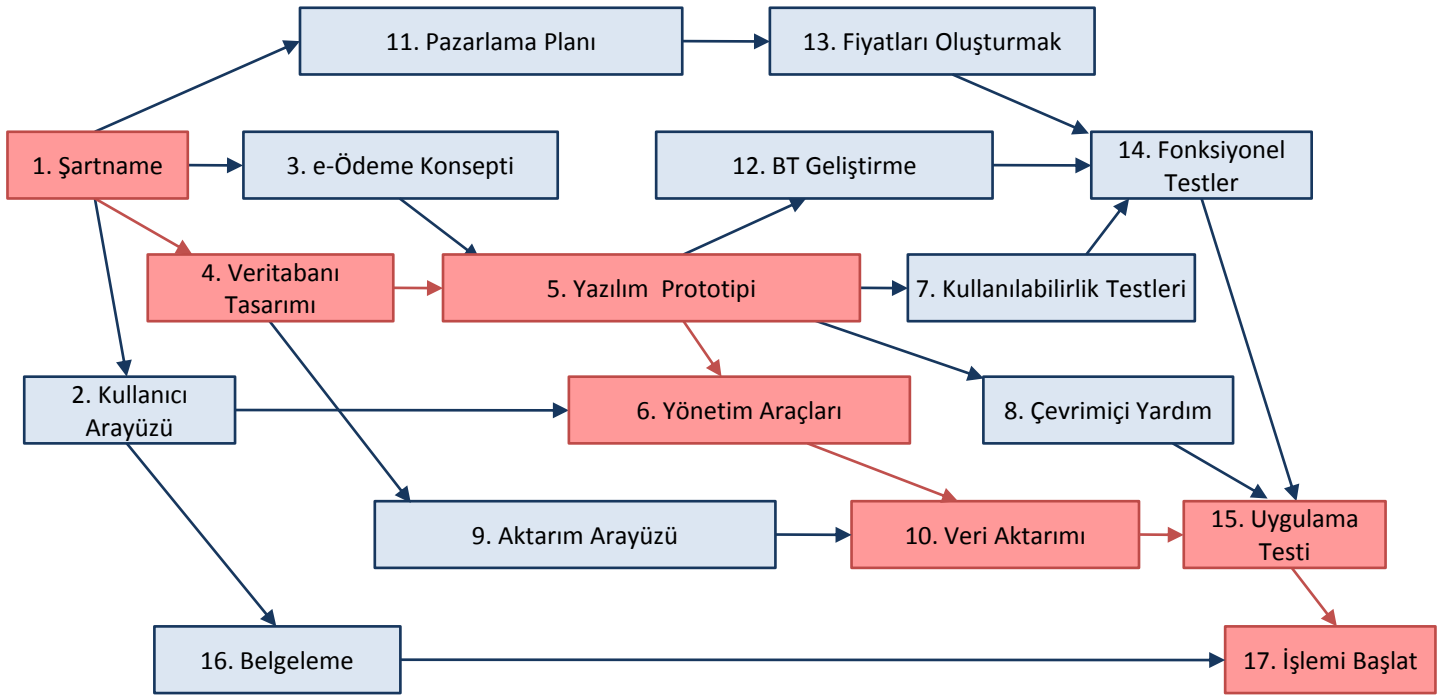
11. Pazarlama Planı

13. Fiyatları Oluşturmak

1. Şartname

3. e-Ödeme Konsepti

12. BT Geliştirme

14. Fonksiyonel Testler

4. Veritabanı Tasarımı

5. Yazılım Prototipi

7. Kullanılabilirlik Testleri

2. Kullanıcı Arayüzü

6. Yönetim Araçları

8. Çevrimiçi Yardım

9. Aktarım Arayüzü

10. Veri Aktarımı

15. Uygulama Testi

16. Belgeleme

17. İşlemi Başlat